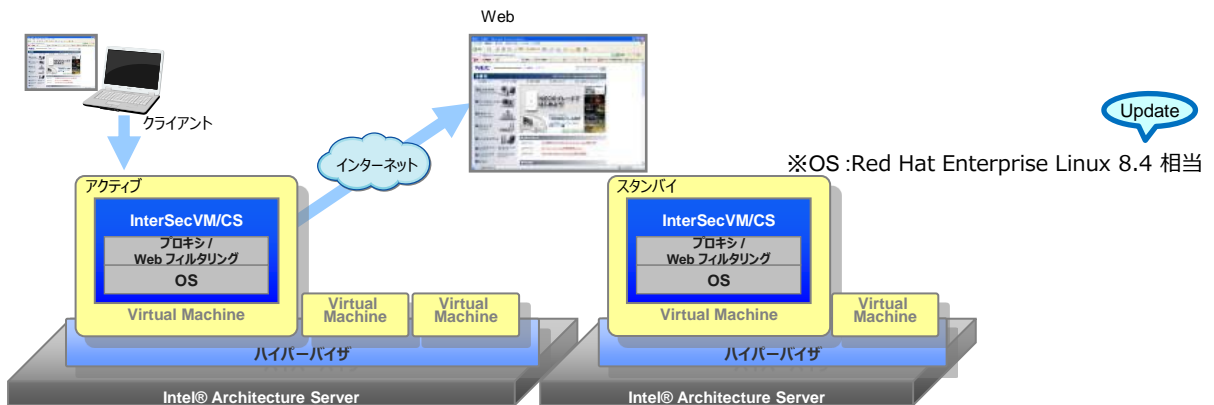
Web

クライアント

インターネット

Update

※OS :Red Hat Enterprise Linux 8.4 相当

アクティブ

InterSecVM/CS

プロキシ / Web フィルタリング

OS

Virtual Machine

Virtual Machine

Virtual Machine

ハイパーバイザ

Intel® Architecture Server

スタンバイ

InterSecVM/CS

プロキシ / Web フィルタリング

OS

Virtual Machine

Virtual Machine

ハイパーバイザ

Intel® Architecture Server